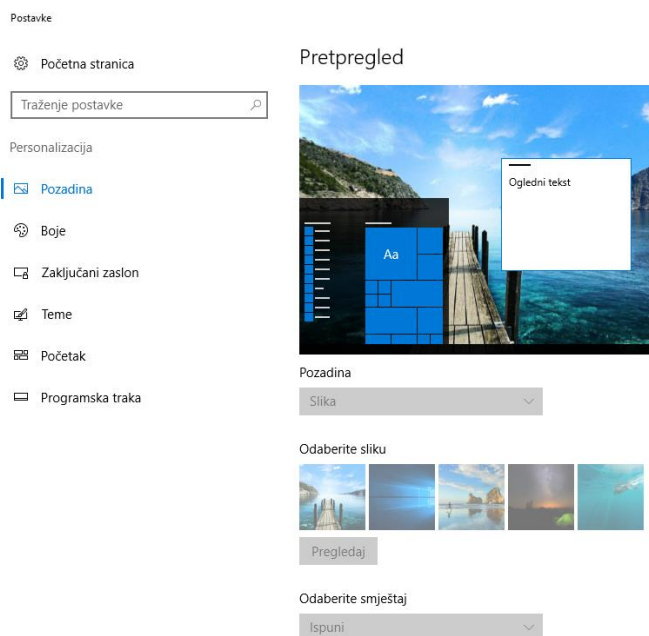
Postavke

Početna stranica

Traženje postavke

Personalizacija

Pozadina

Boje

Zaključani zaslon

Teme

Početak

Programska traka

Pretpregled

Ogledni tekst

Aa

Pozadina

Slika

Odaberite sliku

Pregledaj

Odaberite smještaj

Ispuni